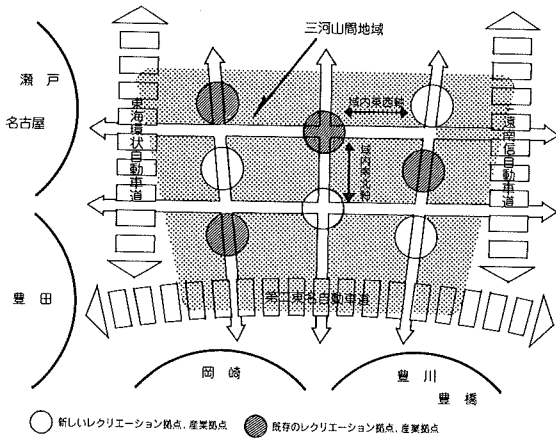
三河山間地域

瀬 戸

名古屋

東海環状自動車道

域内東西軸

域内南北軸

遠南信自動車道

豊 田

第二東名自動車道

岡 崎

豊 川

豊 橋

新しいレクリエーション拠点，産業拠点

既存のレクリエーション拠点，産業拠点